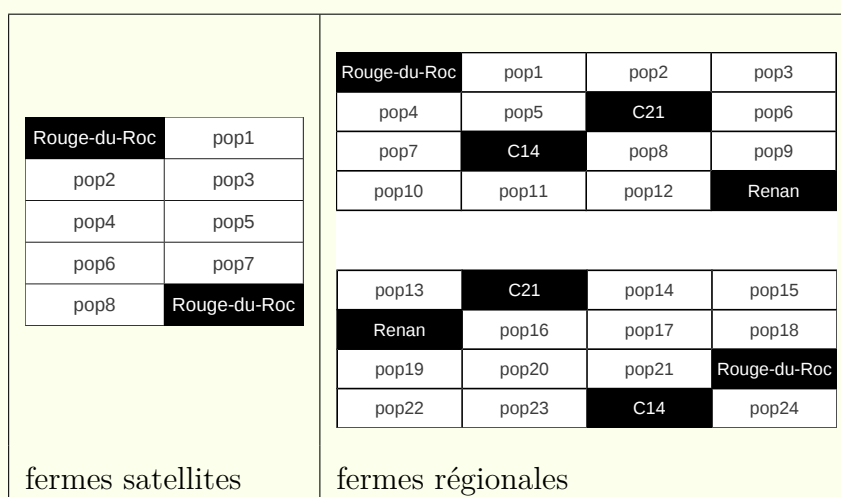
| Rouge-du-Roc | pop1 |
|---|---|
| pop2 | pop3 |
| pop4 | pop5 |
| pop6 | pop7 |
| pop8 | Rouge-du-Roc |

fermes satellites

| Rouge-du-Roc | pop1 | pop2 | pop3 |
|---|---|---|---|
| pop4 | pop5 | C21 | pop6 |
| pop7 | C14 | pop8 | pop9 |
| pop10 | pop11 | pop12 | Renan |

| pop13 | C21 | pop14 | pop15 |
|---|---|---|---|
| Renan | pop16 | pop17 | pop18 |
| pop19 | pop20 | pop21 | Rouge-du-Roc |
| pop22 | pop23 | C14 | pop24 |

fermes régionales